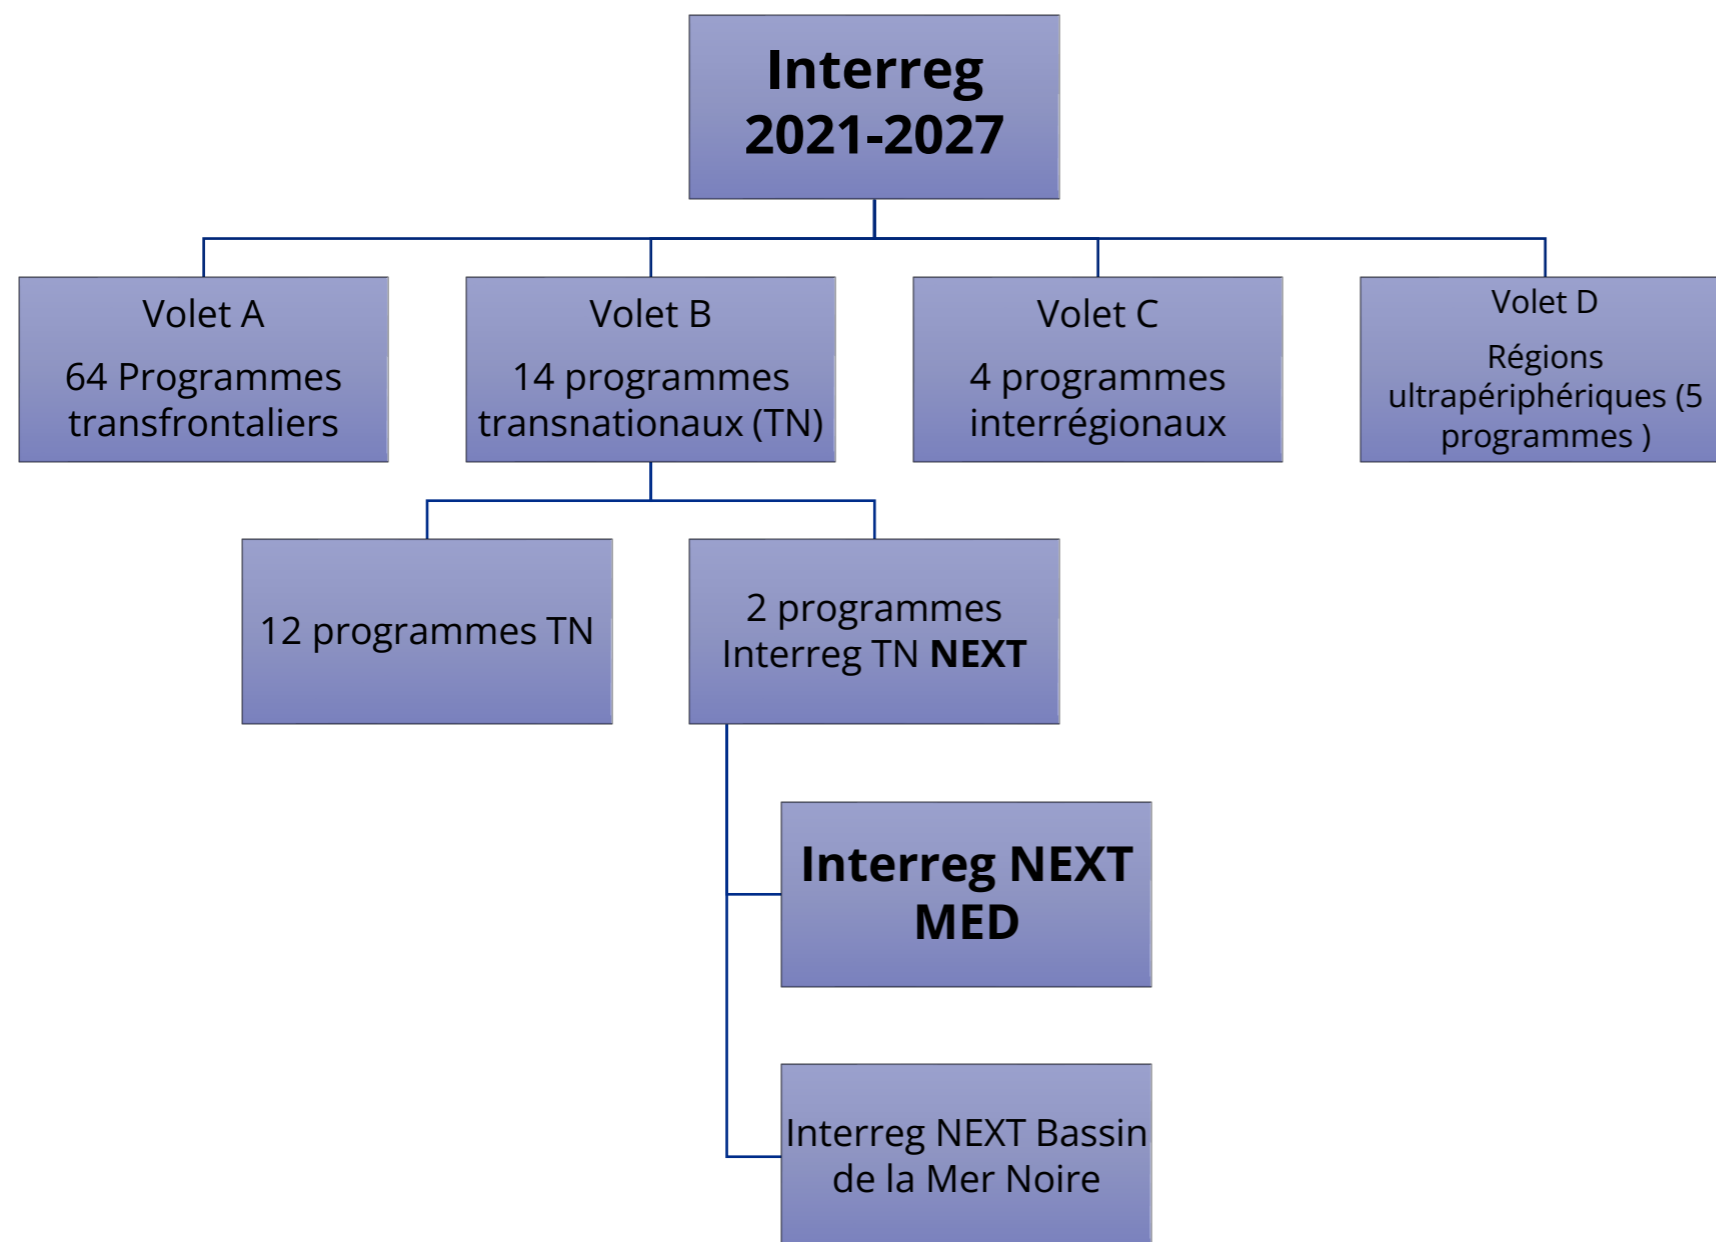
Interreg 2021-2027

Volet A
64 Programmes transfrontaliers

Volet B
14 programmes transnationaux (TN)

Volet C
4 programmes interrégionaux

Volet D
Régions ultrapériphériques (5 programmes )

12 programmes TN

2 programmes Interreg TN NEXT

Interreg NEXT MED

Interreg NEXT Bassin de la Mer Noire